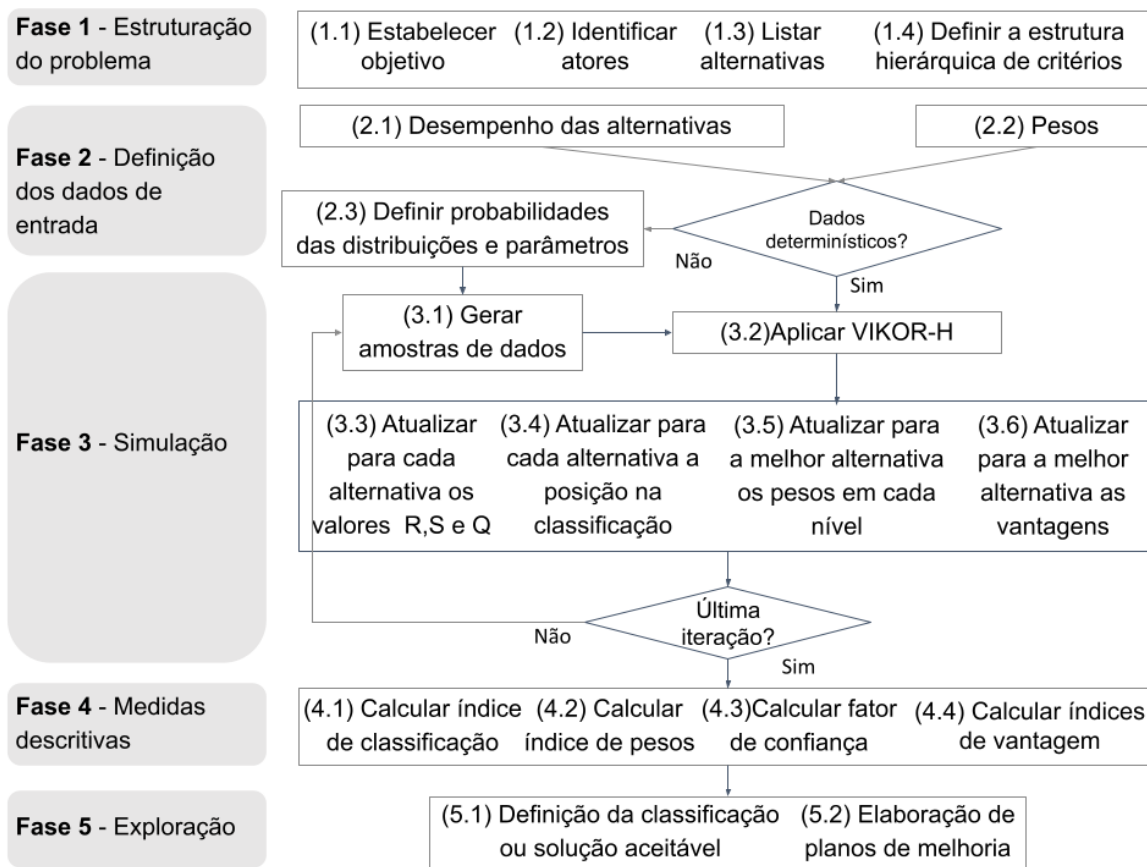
**Fase 1** - Estruturação do problema

(1.1) Estabelecer objetivo

(1.2) Identificar atores

(1.3) Listar alternativas

(1.4) Definir a estrutura hierárquica de critérios

**Fase 2** - Definição dos dados de entrada

(2.1) Desempenho das alternativas

(2.2) Pesos

Dados determinísticos?

(2.3) Definir probabilidades das distribuições e parâmetros

Não

Sim

**Fase 3** - Simulação

(3.1) Gerar amostras de dados

(3.2)Aplicar VIKOR-H

(3.3) Atualizar para cada alternativa os valores R,S e Q

(3.4) Atualizar para cada alternativa a posição na classificação

(3.5) Atualizar para a melhor alternativa os pesos em cada nível

(3.6) Atualizar para a melhor alternativa as vantagens

Última iteração?

Não

Sim

**Fase 4** - Medidas descritivas

(4.1) Calcular índice de classificação

(4.2) Calcular índice de pesos

(4.3)Calcular fator de confiança

(4.4) Calcular índices de vantagem

**Fase 5** - Exploração

(5.1) Definição da classificação ou solução aceitável

(5.2) Elaboração de planos de melhoria